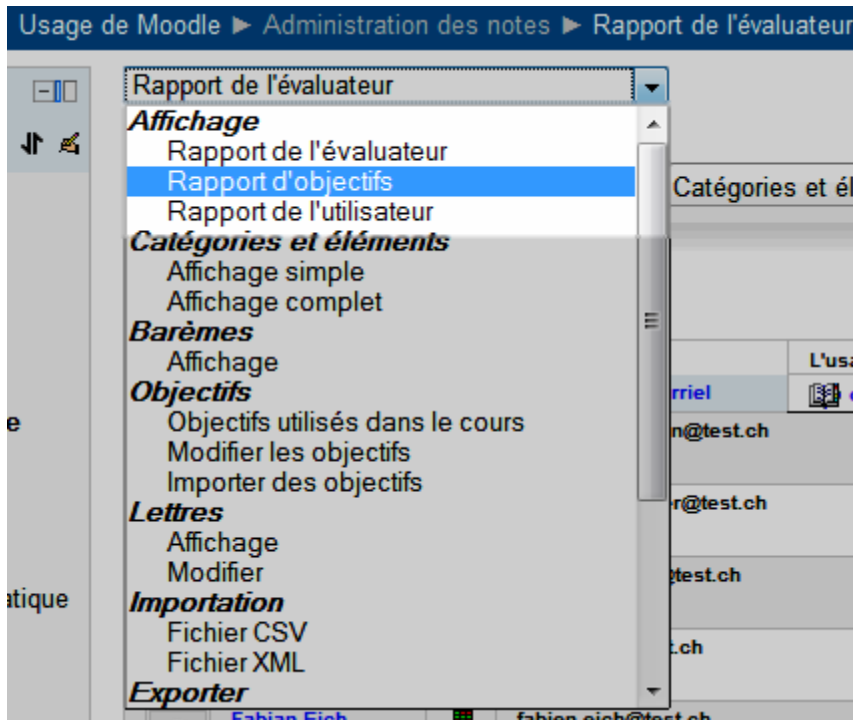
Usage de Moodle ► Administration des notes ► Rapport de l'évaluateur

Rapport de l'évaluateur

Affichage
Rapport de l'évaluateur
Rapport d'objectifs
Rapport de l'utilisateur
Catégories et éléments
Affichage simple
Affichage complet
Barèmes
Affichage
Objectifs
Objectifs utilisés dans le cours
Modifier les objectifs
Importer des objectifs
Lettres
Affichage
Modifier
Importation
Fichier CSV
Fichier XML
Exporter

Catégories et él

L'usa
rriel
n@test.ch
r@test.ch
@test.ch
t.ch

e
atique

Fabian Eich
fabian.eich@test.ch